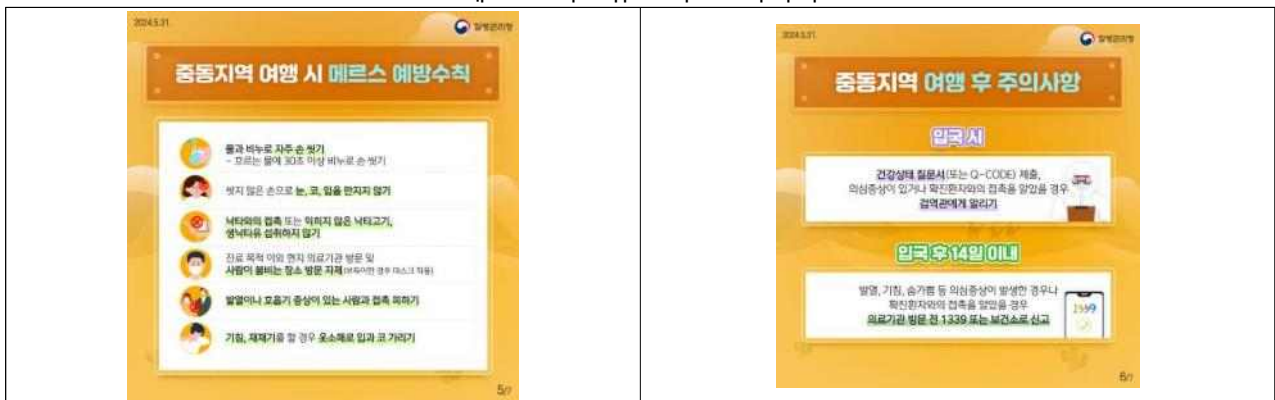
2024.5.31. 질병관리청

중동지역 여행 시 메르스 예방수칙

물과 비누로 자주 손 씻기
- 흐르는 물에 30초 이상 비누로 손 씻기

씻지 않은 손으로 눈, 코, 입을 만지지 않기

낙타와의 접촉 또는 익히지 않은 낙타고기, 생낙타유 섭취하지 않기

진료 목적 이외 현지 의료기관 방문 및 사람이 붐비는 장소 방문 자제 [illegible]

발열이나 호흡기 증상이 있는 사람과 접촉 피하기

기침, 재채기를 할 경우 옷소매로 입과 코 가리기

5/7

2024.5.31. 질병관리청

중동지역 여행 후 주의사항

입국 시

건강상태 질문서(또는 Q-CODE) 제출, 의심증상이 있거나 확진환자와의 접촉을 알았을 경우 검역관에게 알리기

입국 후 14일 이내

발열, 기침, 숨가쁨 등 의심증상이 발생한 경우나 확진환자와의 접촉을 알았을 경우 의료기관 방문 전 1339 또는 보건소로 신고

1339

6/7